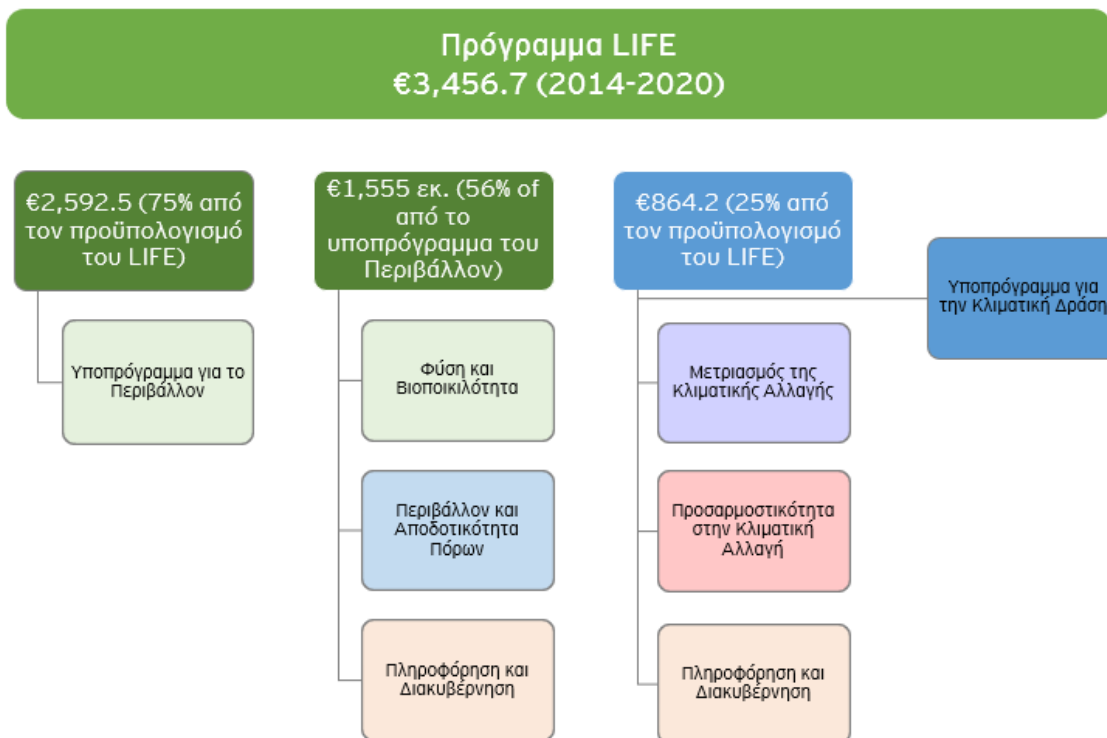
Πρόγραμμα LIFE
€3,456.7 (2014-2020)

€2,592.5 (75% από τον προϋπολογισμό του LIFE)

Υποπρόγραμμα για το Περιβάλλον

€1,555 εκ. (56% of από το υποπρόγραμμα του Περιβάλλον)

Φύση και Βιοποικιλότητα

Περιβάλλον και Αποδοτικότητα Πόρων

Πληροφόρηση και Διακυβέρνηση

€864.2 (25% από τον προϋπολογισμό του LIFE)

Υποπρόγραμμα για την Κλιματική Δράση

Μετριασμός της Κλιματικής Αλλαγής

Προσαρμοστικότητα στην Κλιματική Αλλαγή

Πληροφόρηση και Διακυβέρνηση